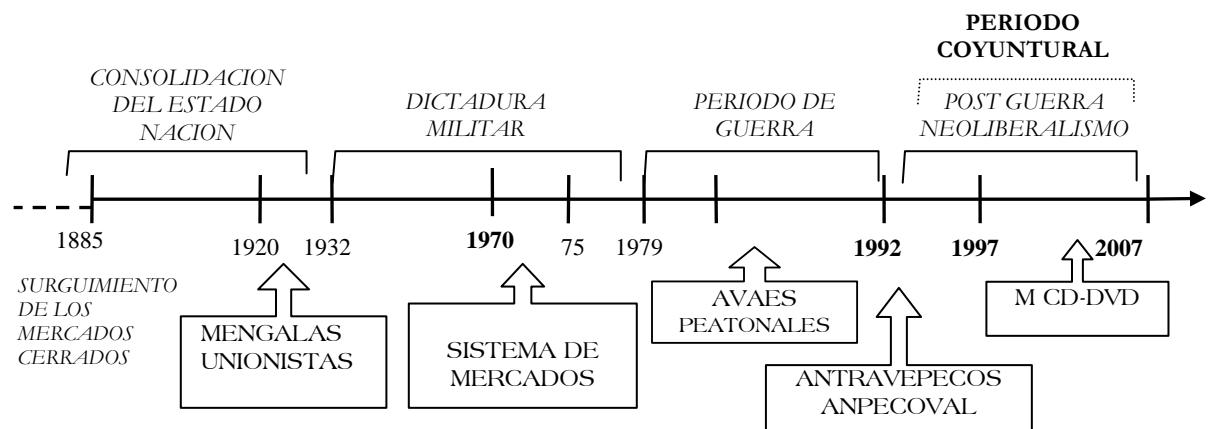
PERIODO COYUNTURAL

CONSOLIDACION DEL ESTADO NACION

DICTADURA MILITAR

PERIODO DE GUERRA

POST GUERRA NEOLIBERALISMO

1885

1920

1932

**1970**

75

1979

**1992**

**1997**

**2007**

SURGUIMIENTO DE LOS MERCADOS CERRADOS

MENGALAS UNIONISTAS

SISTEMA DE MERCADOS

AVAES PEATONALES

ANTRAVEPECOS ANPECOVAL

M CD-DVD